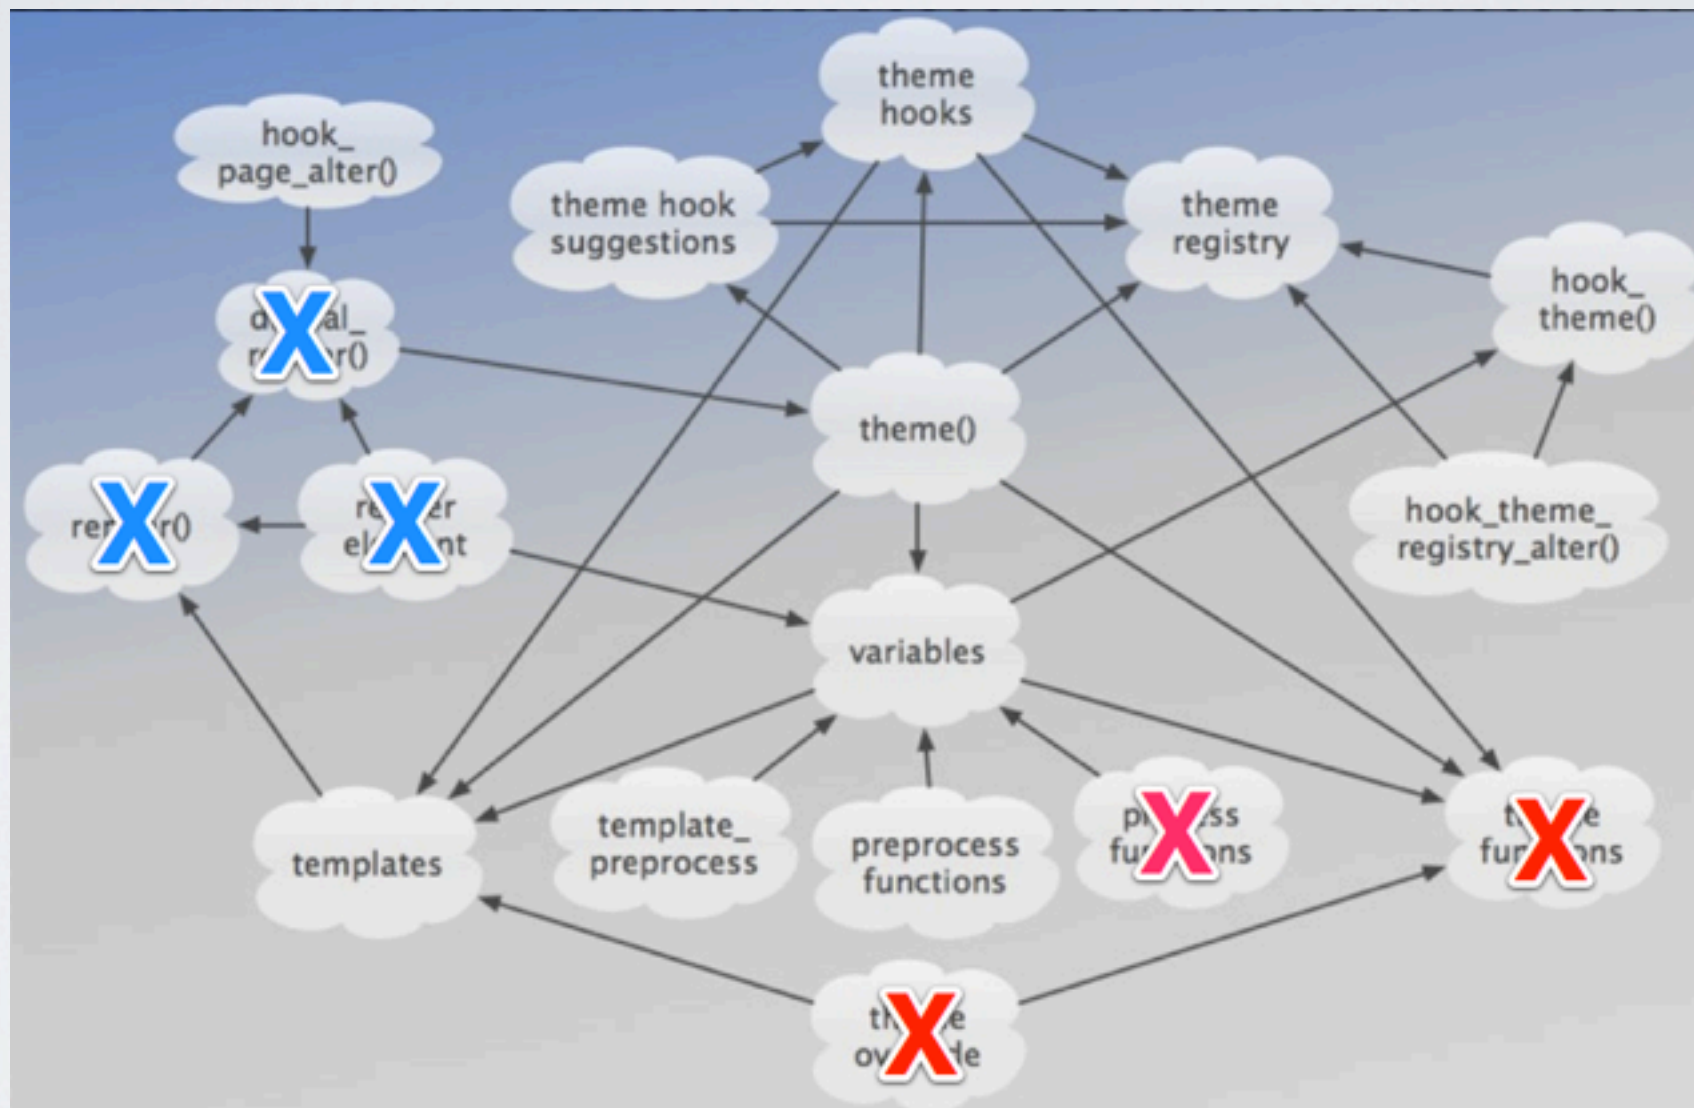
theme hooks

hook_ page_alter()

theme hook suggestions

theme registry

hook_ theme()

d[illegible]al_ r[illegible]r()

theme()

re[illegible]r()

re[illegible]er el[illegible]nt

hook_theme_ registry_alter()

variables

templates

template_ preprocess

preprocess functions

p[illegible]ss fu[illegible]ns

t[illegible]e fu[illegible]ns

th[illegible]e ov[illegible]de